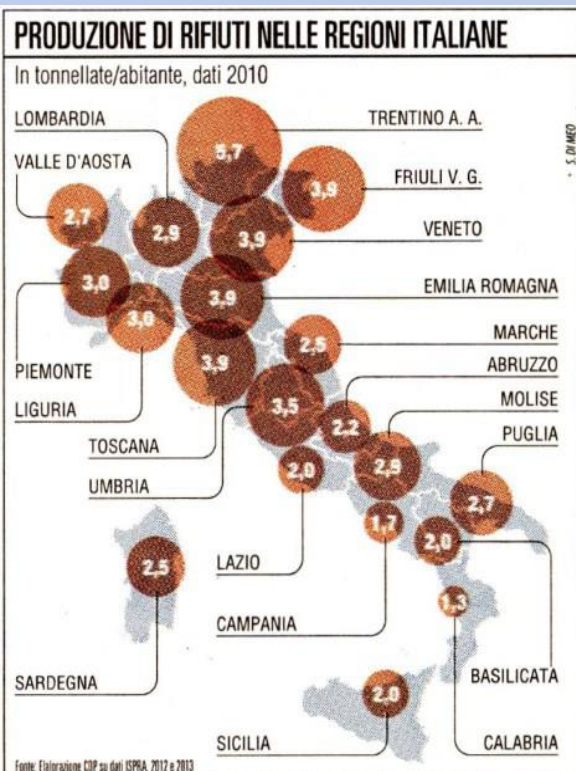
PRODUZIONE DI RIFIUTI NELLE REGIONI ITALIANE

In tonnellate/abitante, dati 2010

LOMBARDIA

TRENTINO A. A.

VALLE D'AOSTA

FRIULI V. G.

VENETO

EMILIA ROMAGNA

MARCHE

ABRUZZO

MOLISE

PUGLIA

PIEMONTE

LIGURIA

TOSCANA

UMBRIA

LAZIO

CAMPANIA

SARDEGNA

BASILICATA

SICILIA

CALABRIA

5,7

3,9

2,7

2,9

3,9

3,0

3,9

3,0

2,5

3,9

3,5

2,2

2,9

2,0

2,7

1,7

2,0

2,5

1,3

2,0

S. DI MEO

Fonte: Elaborazione CDP su dati ISPRA, 2012 e 2013